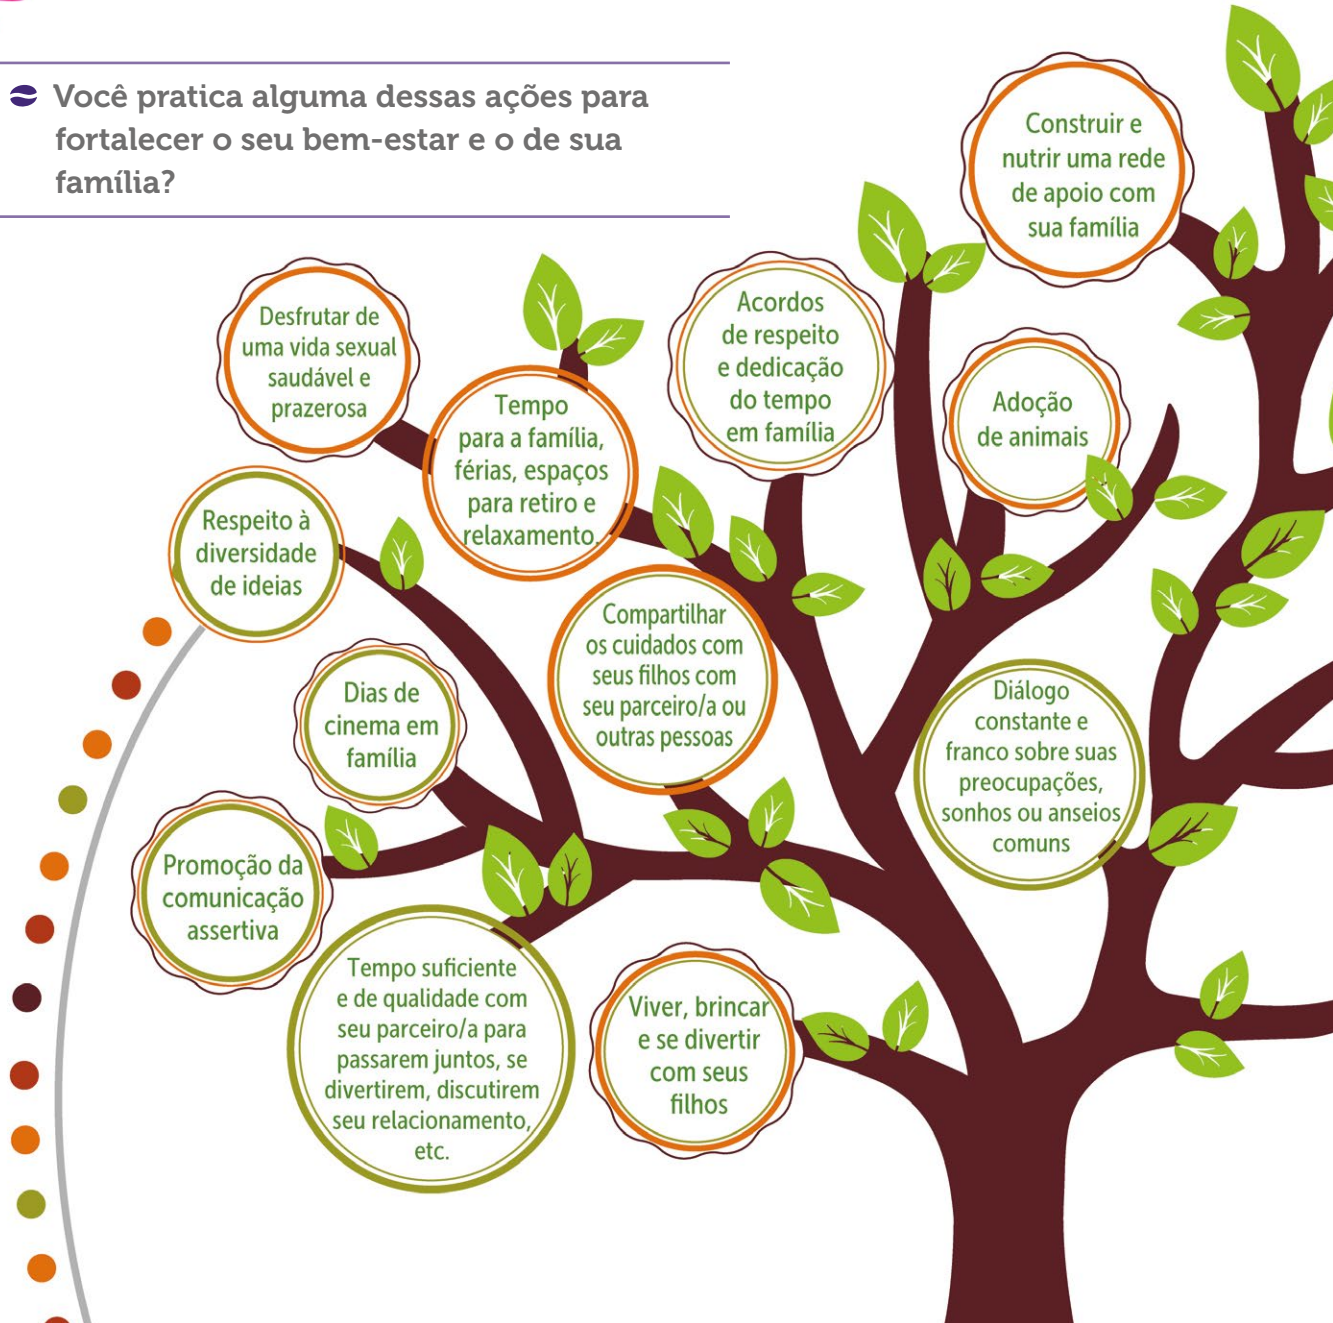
Você pratica alguma dessas ações para fortalecer o seu bem-estar e o de sua família?

Construir e nutrir uma rede de apoio com sua família

Desfrutar de uma vida sexual saudável e prazerosa

Acordos de respeito e dedicação do tempo em família

Tempo para a família, férias, espaços para retiro e relaxamento.

Adoção de animais

Respeito à diversidade de ideias

Compartilhar os cuidados com seus filhos com seu parceiro/a ou outras pessoas

Dias de cinema em família

Diálogo constante e franco sobre suas preocupações, sonhos ou anseios comuns

Promoção da comunicação assertiva

Tempo suficiente e de qualidade com seu parceiro/a para passarem juntos, se divertirem, discutirem seu relacionamento, etc.

Viver, brincar e se divertir com seus filhos